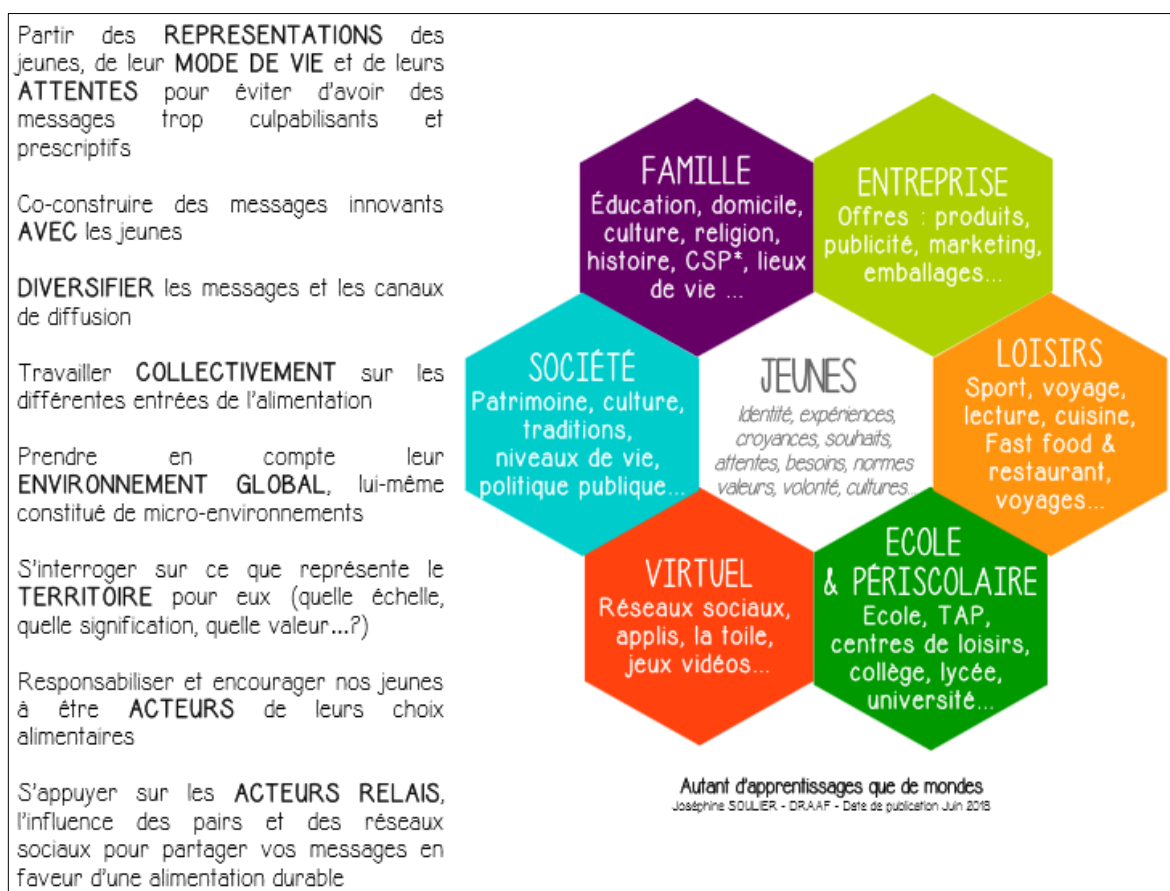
Partir des REPRESENTATIONS des jeunes, de leur MODE DE VIE et de leurs ATTENTES pour éviter d'avoir des messages trop culpabilisants et prescriptifs

Co-construire des messages innovants AVEC les jeunes

DIVERSIFIER les messages et les canaux de diffusion

Travailler COLLECTIVEMENT sur les différentes entrées de l'alimentation

Prendre en compte leur ENVIRONNEMENT GLOBAL, lui-même constitué de micro-environnements

S'interroger sur ce que représente le TERRITOIRE pour eux (quelle échelle, quelle signification, quelle valeur...?)

Responsabiliser et encourager nos jeunes à être ACTEURS de leurs choix alimentaires

S'appuyer sur les ACTEURS RELAIS, l'influence des pairs et des réseaux sociaux pour partager vos messages en faveur d'une alimentation durable

FAMILLE
Éducation, domicile, culture, religion, histoire, CSP*, lieux de vie ...

ENTREPRISE
Offres : produits, publicité, marketing, emballages...

SOCIÉTÉ
Patrimoine, culture, traditions, niveaux de vie, politique publique...

JEUNES
Identité, expériences, croyances, souhaits, attentes, besoins, normes valeurs, volonté, cultures...

LOISIRS
Sport, voyage, lecture, cuisine, Fast food & restaurant, voyages...

VIRTUEL
Réseaux sociaux, applis, la toile, jeux vidéos...

ECOLE & PÉRISCOLAIRE
Ecole, TAP, centres de loisirs, collège, lycée, université...

Autant d'apprentissages que de mondes
Joséphine SOULIER - DRAAF - Date de publication Juin 2018